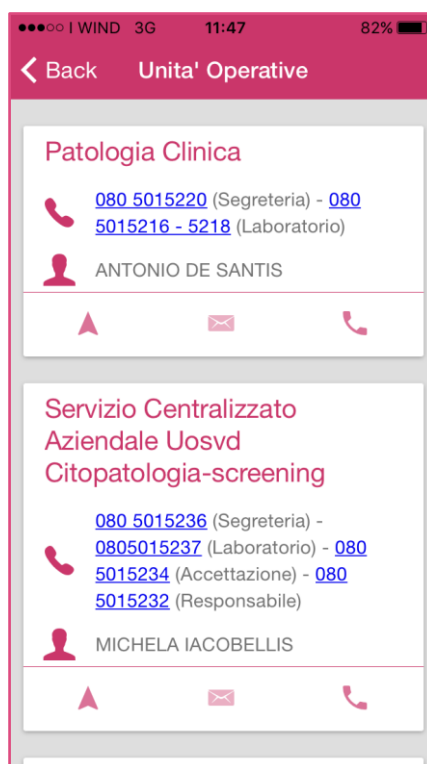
●●●○○ I WIND 3G 11:47 82%

Back Unita' Operative

Patologia Clinica

080 5015220 (Segreteria) - 080 5015216 - 5218 (Laboratorio)

ANTONIO DE SANTIS

Servizio Centralizzato Aziendale Uosvd Citopatologia-screening

080 5015236 (Segreteria) - 0805015237 (Laboratorio) - 080 5015234 (Accettazione) - 080 5015232 (Responsabile)

MICHELA IACOBELLIS